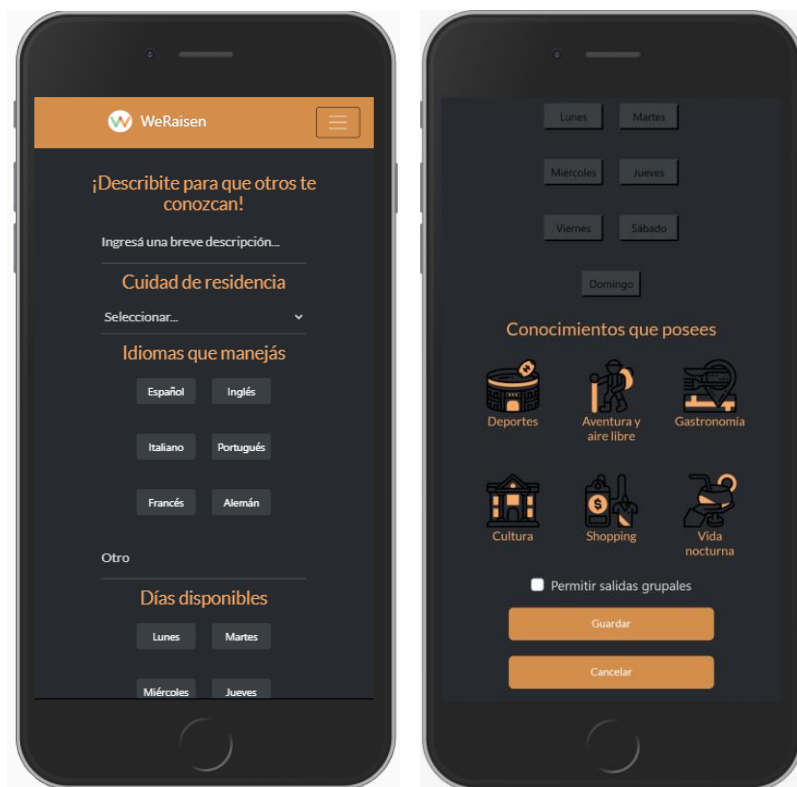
WeRaisen

¡Describite para que otros te conozcan!

Ingresá una breve descripción...

Cuidad de residencia

Seleccionar...

Idiomas que manejás

Español
Inglés
Italiano
Portugués
Francés
Alemán

Otro

Días disponibles

Lunes
Martes
Miércoles
Jueves

Lunes
Martes
Miércoles
Jueves
Viernes
Sábado
Domingo

Conocimientos que posees

Deportes
Aventura y aire libre
Gastronomía
Cultura
Shopping
Vida nocturna

Permitir salidas grupales

Guardar

Cancelar